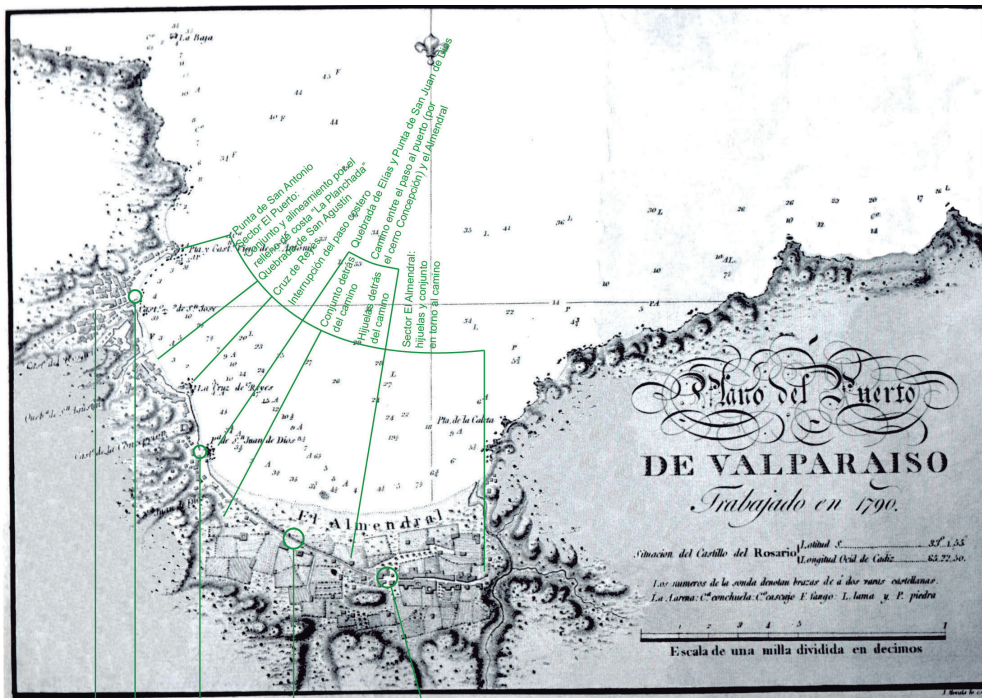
La Baxa

Punta de San Antonio
Sector El Puerto: relleno de costa "La Planchada"
Crecimiento y alineamiento por el relleno de costa "La Planchada"
Quebrada de San Agustín
Cruz de Reyes
Interrupción del paso costero
Conjunto detrás del camino
Hijuelas detrás del camino
Quebrada de Elías y Punta de San Juan de Dios
Camino entre el paso al puerto (por el cerro Concepción) y el Almendral
Sector El Almendral: hijuelas y conjunto en torno al camino

P.ta y Cast.o de S.n Antonio

La Cruz de Reyes

P.ta de S.n Juan de Dios

Pta. de la Caleta

El Almendral

Plano del Puerto
DE VALPARAISO
Trabajado en 1790.

Situacion del Castillo del Rosario { Latitud S. 33°.1.55 / Longitud Occ.l de Cadiz 65.22.30.

Los numeros de la sonda denotan brazas de á dos varas castellanas.
La Arena: C.a conchuela. C.o cascajo. F. fango. L. lama y P. piedra

1 2 3 4 5 1
Escala de una milla dividida en decimos